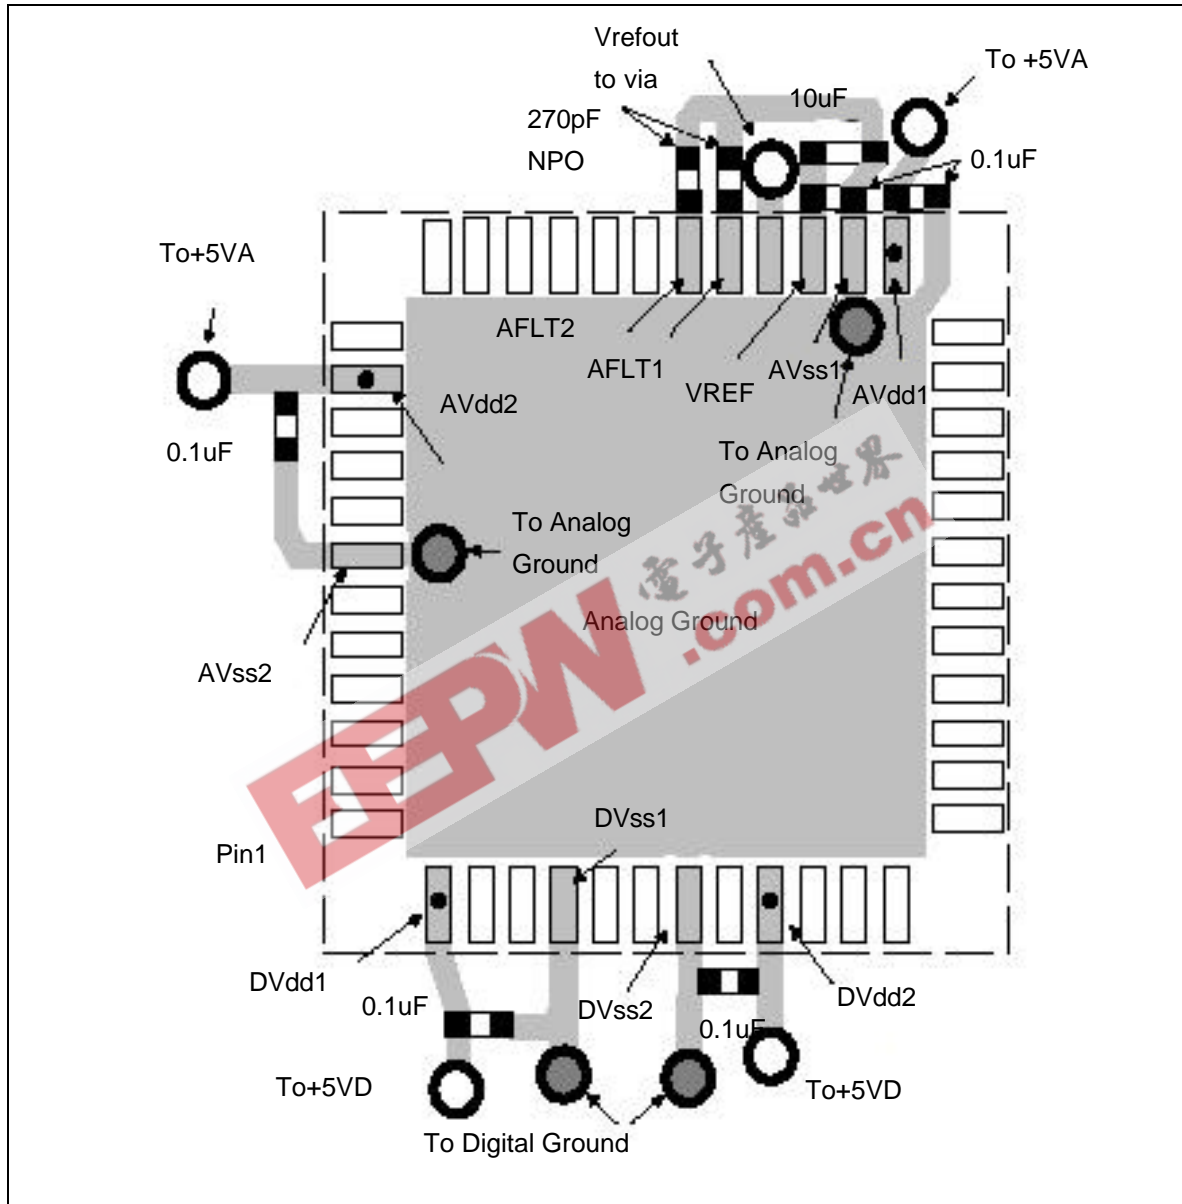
Vrefout
to via
270pF
NPO
10uF
To +5VA
0.1uF
To+5VA
AFLT2
AFLT1
VREF
AVss1
AVdd1
AVdd2
0.1uF
To Analog
Ground
To Analog
Ground
Analog Ground
AVss2
Pin1
DVss1
DVdd1
0.1uF
DVss2
0.1uF
DVdd2
To+5VD
To+5VD
To Digital Ground
电子产品世界
EEPW.com.cn